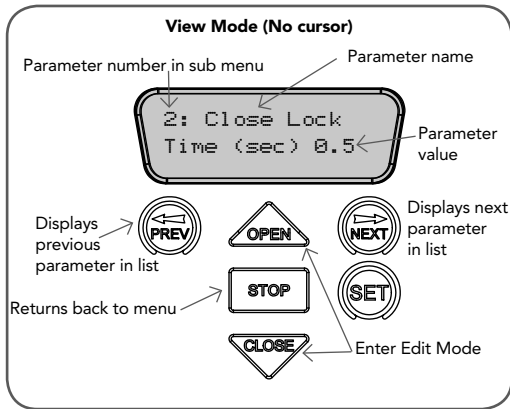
View Mode (No cursor)

Parameter number in sub menu

Parameter name

2: Close Lock
Time (sec) 0.5

Parameter value

Displays previous parameter in list

PREV

OPEN

NEXT

Displays next parameter in list

Returns back to menu

STOP

SET

CLOSE

Enter Edit Mode